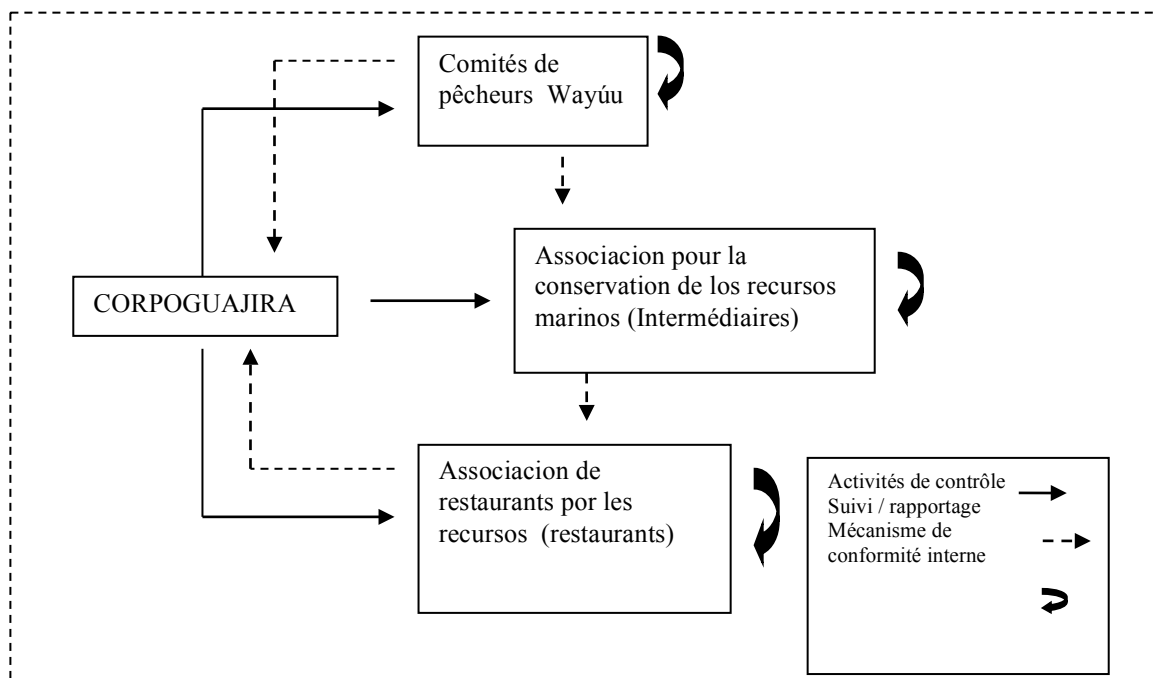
Comités de pêcheurs Wayúu

Associacion pour la conservation de los recursos marinos (Intermédiaires)

CORPOGUAJIRA

Associacion de restaurants por les recursos (restaurants)

Activités de contrôle
Suivi / rapportage
Mécanisme de conformité interne